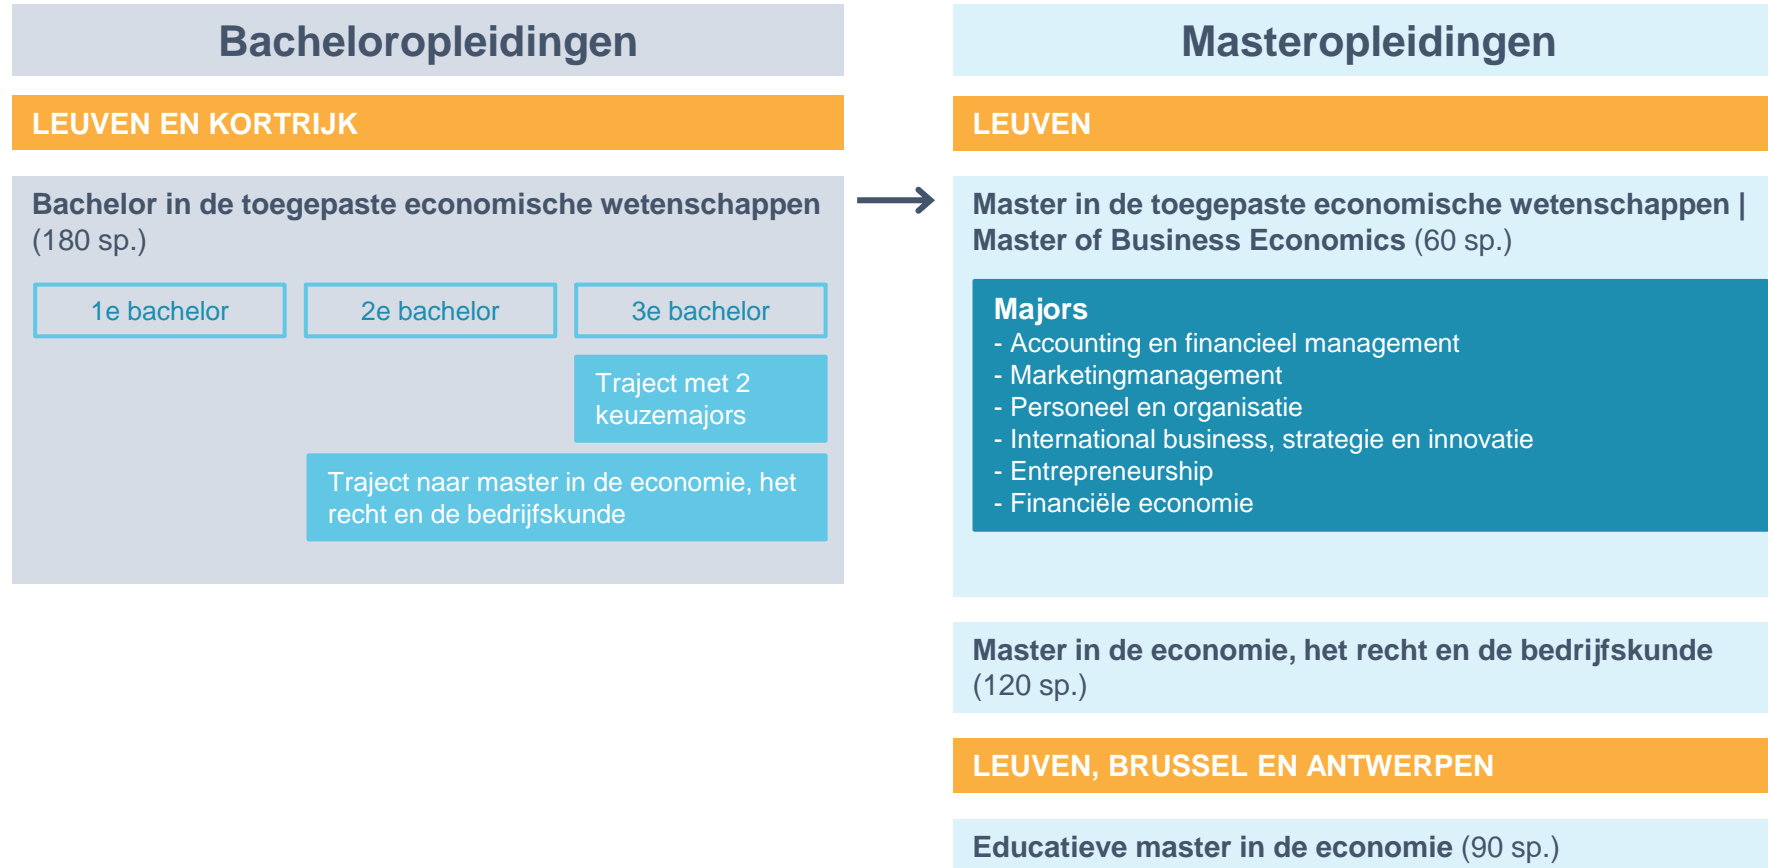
Bacheloropleidingen

LEUVEN EN KORTRIJK

Bachelor in de toegepaste economische wetenschappen (180 sp.)

1e bachelor

2e bachelor

3e bachelor

Traject met 2 keuzemajors

Traject naar master in de economie, het recht en de bedrijfskunde

Masteropleidingen

LEUVEN

Master in de toegepaste economische wetenschappen | Master of Business Economics (60 sp.)

Majors
- Accounting en financieel management
- Marketingmanagement
- Personeel en organisatie
- International business, strategie en innovatie
- Entrepreneurship
- Financiële economie

Master in de economie, het recht en de bedrijfskunde (120 sp.)

LEUVEN, BRUSSEL EN ANTWERPEN

Educatieve master in de economie (90 sp.)